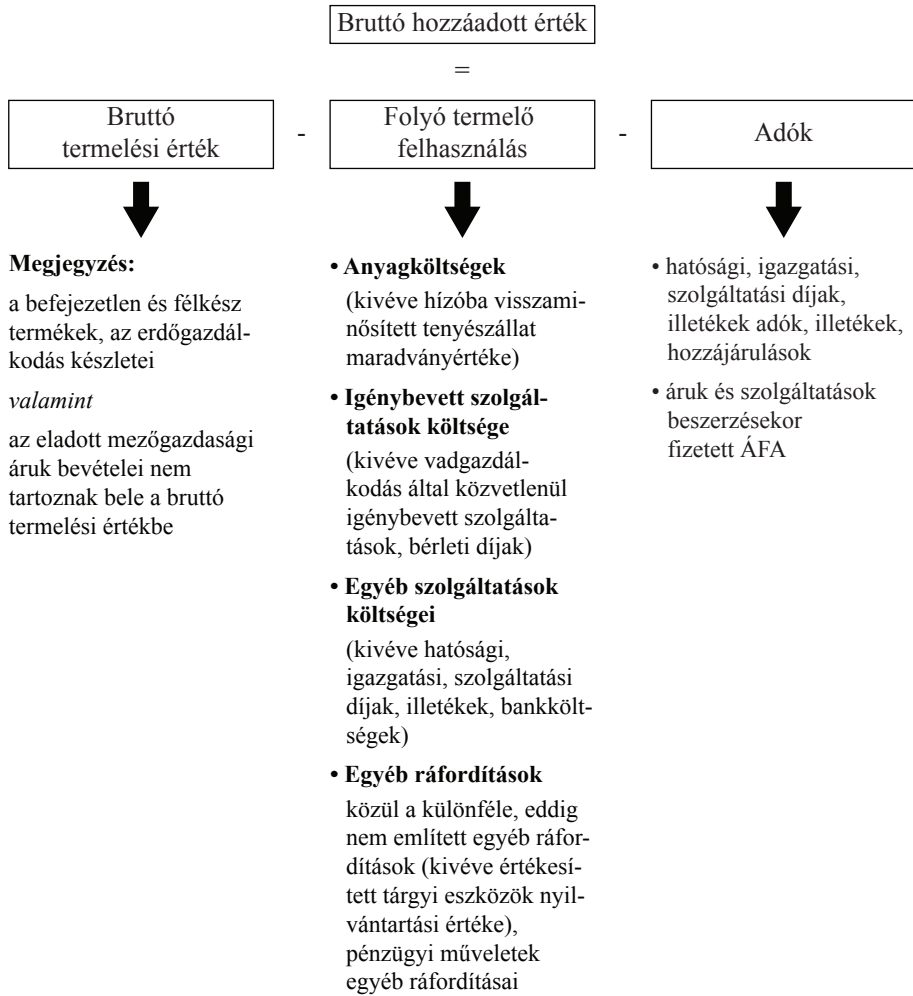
Bruttó hozzáadott érték

=

Bruttó termelési érték

-

Folyó termelő felhasználás

-

Adók

**Megjegyzés:**

a befejezetlen és félkész termékek, az erdőgazdálkodás készletei

*valamint*

az eladott mezőgazdasági áruk bevételei nem tartoznak bele a bruttó termelési értékbe

• **Anyagköltségek**

(kivéve hízóba visszaminősített tenyészállat maradványértéke)

• **Igénybevett szolgáltatások költsége**

(kivéve vadgazdálkodás által közvetlenül igénybevett szolgáltatások, bérleti díjak)

• **Egyéb szolgáltatások költségei**

(kivéve hatósági, igazgatási, szolgáltatási díjak, illetékek, bankköltségek)

• **Egyéb ráfordítások**

közül a különféle, eddig nem említett egyéb ráfordítások (kivéve értékesített tárgyi eszközök nyilvántartási értéke), pénzügyi műveletek egyéb ráfordításai

• hatósági, igazgatási, szolgáltatási díjak, illetékek adók, illetékek, hozzájárulások

• áruk és szolgáltatások beszerzésekor fizetett ÁFA